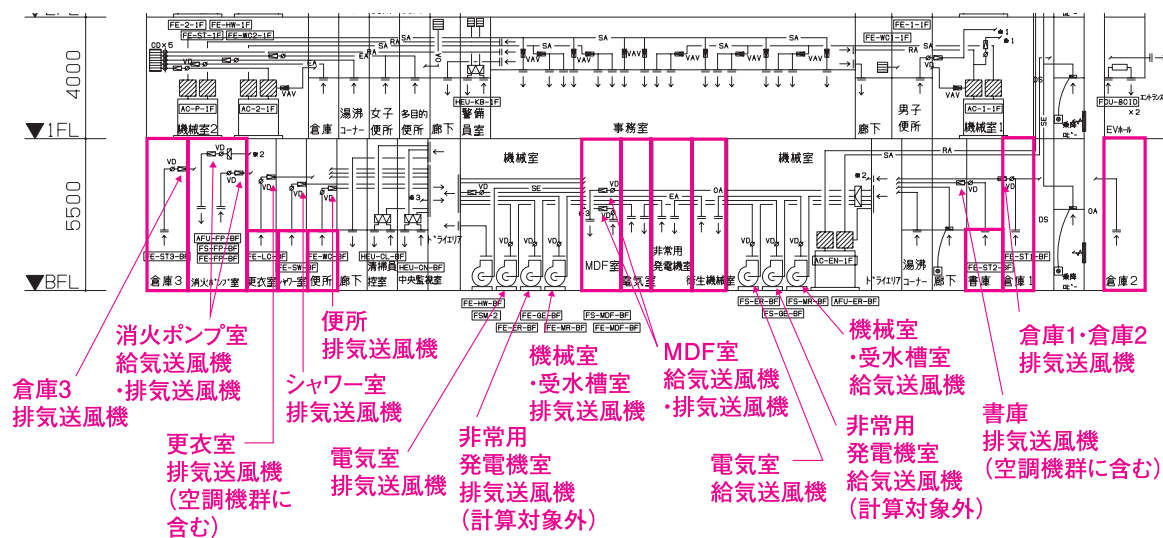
4000
▼1FL
5500
▼BFL

FE-2-1F FE-HW-1F
FE-ST-1F FE-WC2-1F
CD×5
SA RA SA SA
VAV VAV VAV VAV VAV VAV
AC-P-1F AC-2-1F
EA
VAV
OA
HEU-KB-1F
FE-1-1F
FE-WC-1F
AC-1-1F
FDU-BCID ×2
機械室2
倉庫
湯沸コーナー
女子便所
多目的便所
廊下
警備員室
事務室
廊下
男子便所
機械室1
EV
SE
DS
OA

VD
VD
機械室
機械室
RA
SE
EA
VD
FE-ST3-BF
倉庫3
AFU-FP-BF
FS-FP-BF
FE-FP-BF
消火ポンプ室
FE-LC-BF
更衣室
FE-SW-BF
シャワー室
FE-WC-BF
便所
廊下
HEU-CL-BF
清掃員控室
HEU-CN-BF
中央監視室
ドライエリア
FE-HW-BF
FSM-2
FE-ER-BF
FE-GE-BF
FE-MR-BF
FS-MDF-BF
FE-MDF-BF
MDF室
非常用発電機室
電気室
衛生機械室
FS-ER-BF
FS-GE-BF
FS-MR-BF
AFU-ER-BF
AC-EN-1F
ドライエリア
湯沸コーナー
廊下
FE-ST2-BF
書庫
FE-ST1-BF
倉庫1
倉庫2

消火ポンプ室
給気送風機
・排気送風機

倉庫3
排気送風機

便所
排気送風機

シャワー室
排気送風機

更衣室
排気送風機
（空調機群に含む）

電気室
排気送風機

非常用
発電機室
排気送風機
（計算対象外）

機械室
・受水槽室
排気送風機

MDF室
給気送風機
・排気送風機

電気室
給気送風機

機械室
・受水槽室
給気送風機

非常用
発電機室
給気送風機
（計算対象外）

倉庫1・倉庫2
排気送風機

書庫
排気送風機
（空調機群に含む）